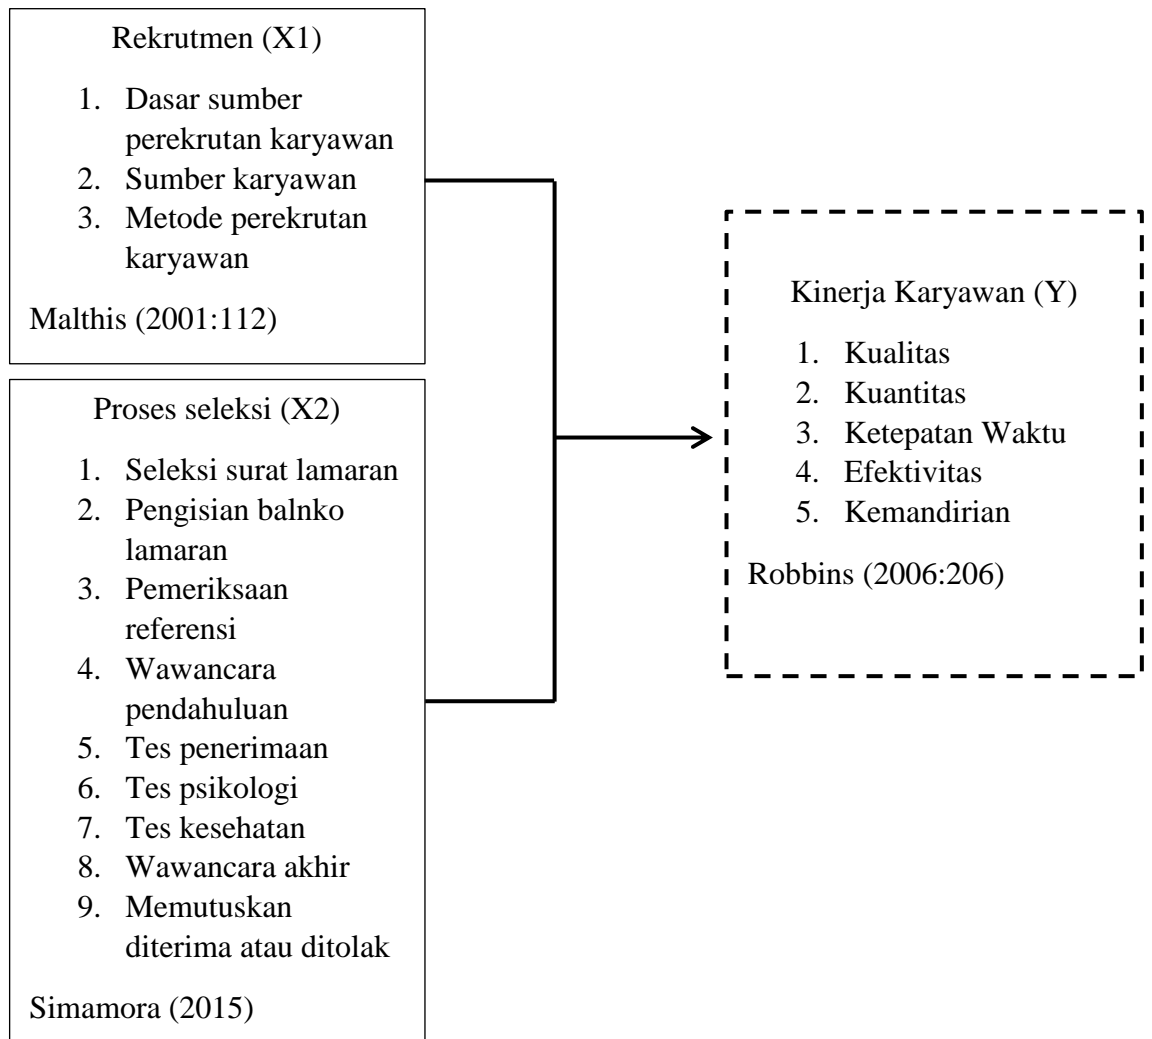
Rekrutmen (X1)

1. Dasar sumber perekrutan karyawan
2. Sumber karyawan
3. Metode perekrutan karyawan

Malthis (2001:112)

Proses seleksi (X2)

1. Seleksi surat lamaran
2. Pengisian balnko lamaran
3. Pemeriksaan referensi
4. Wawancara pendahuluan
5. Tes penerimaan
6. Tes psikologi
7. Tes kesehatan
8. Wawancara akhir
9. Memutuskan diterima atau ditolak

Simamora (2015)

Kinerja Karyawan (Y)

1. Kualitas
2. Kuantitas
3. Ketepatan Waktu
4. Efektivitas
5. Kemandirian

Robbins (2006:206)